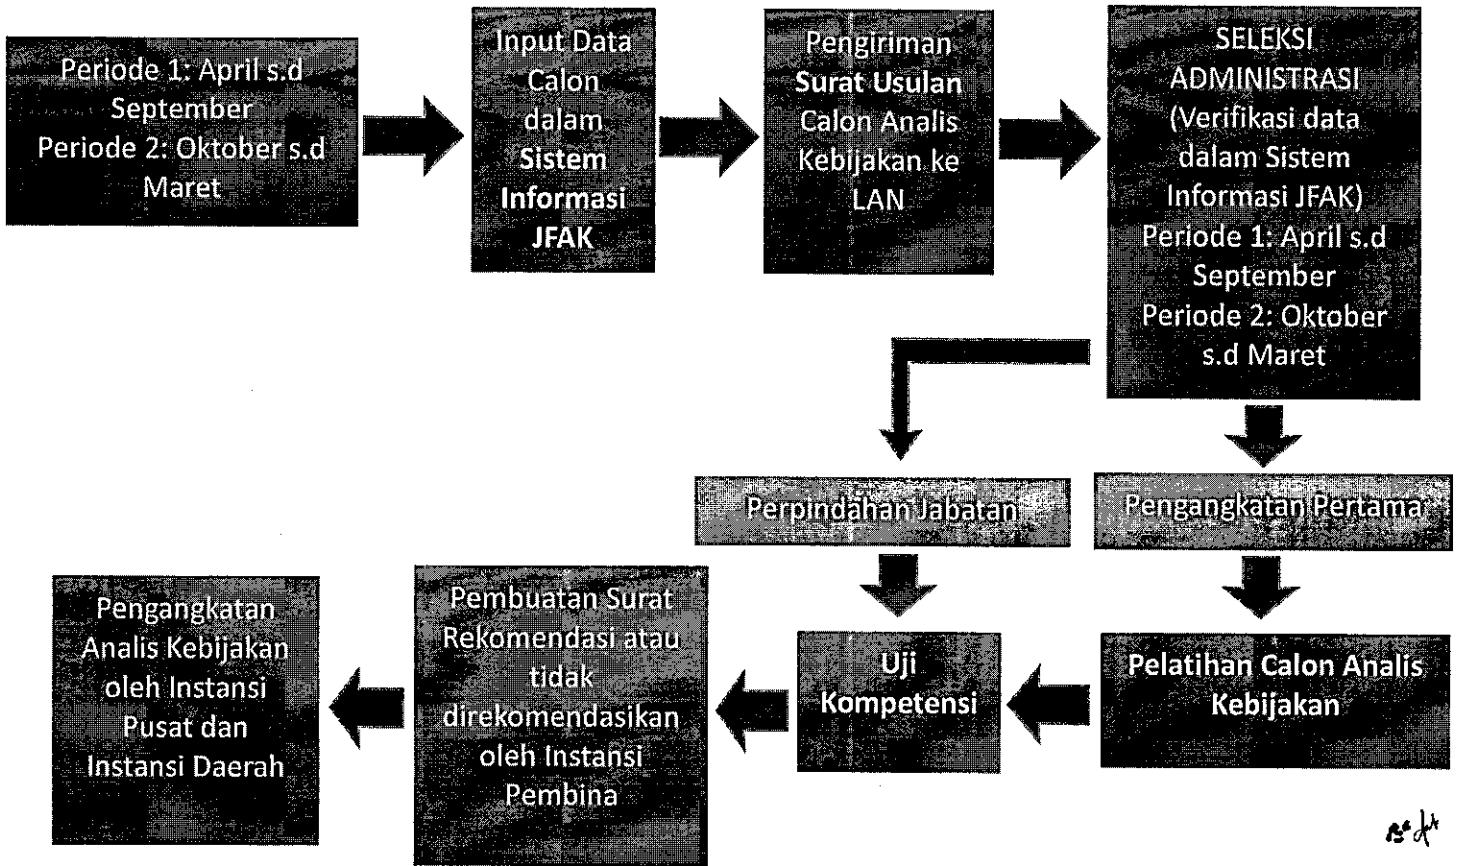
Periode 1: April s.d September
Periode 2: Oktober s.d Maret

Input Data Calon dalam **Sistem Informasi JFAK**

Pengiriman **Surat Usulan** Calon Analis Kebijakan ke LAN

SELEKSI ADMINISTRASI (Verifikasi data dalam Sistem Informasi JFAK)
Periode 1: April s.d September
Periode 2: Oktober s.d Maret

Perpindahan Jabatan

Pengangkatan Pertama

Pelatihan Calon Analis Kebijakan

Uji Kompetensi

Pembuatan Surat Rekomendasi atau tidak direkomendasikan oleh Instansi Pembina

Pengangkatan Analis Kebijakan oleh Instansi Pusat dan Instansi Daerah

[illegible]